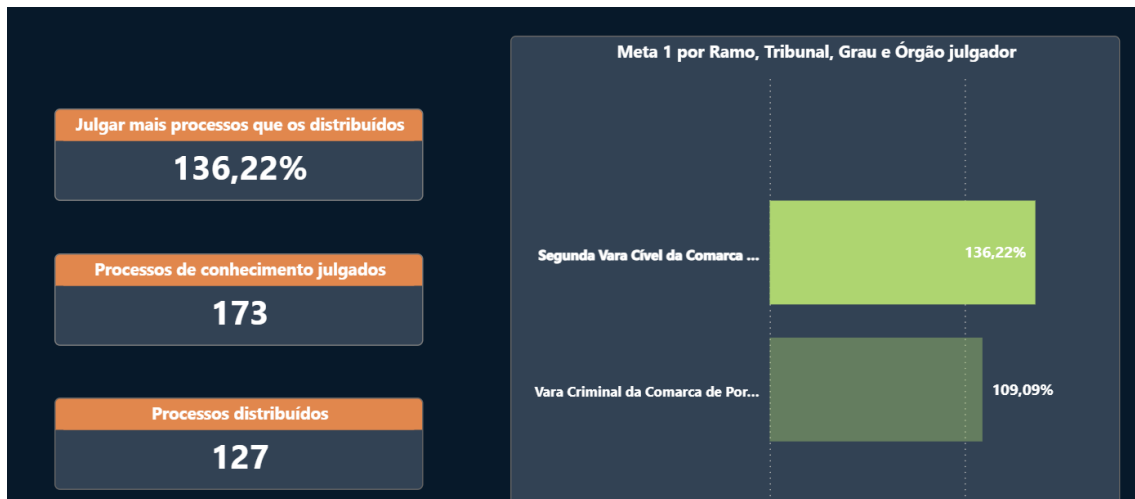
Julgar mais processos que os distribuídos
136,22%

Processos de conhecimento julgados
173

Processos distribuídos
127

Meta 1 por Ramo, Tribunal, Grau e Órgão julgador

Segunda Vara Cível da Comarca ...
136,22%

Vara Criminal da Comarca de Por...
109,09%